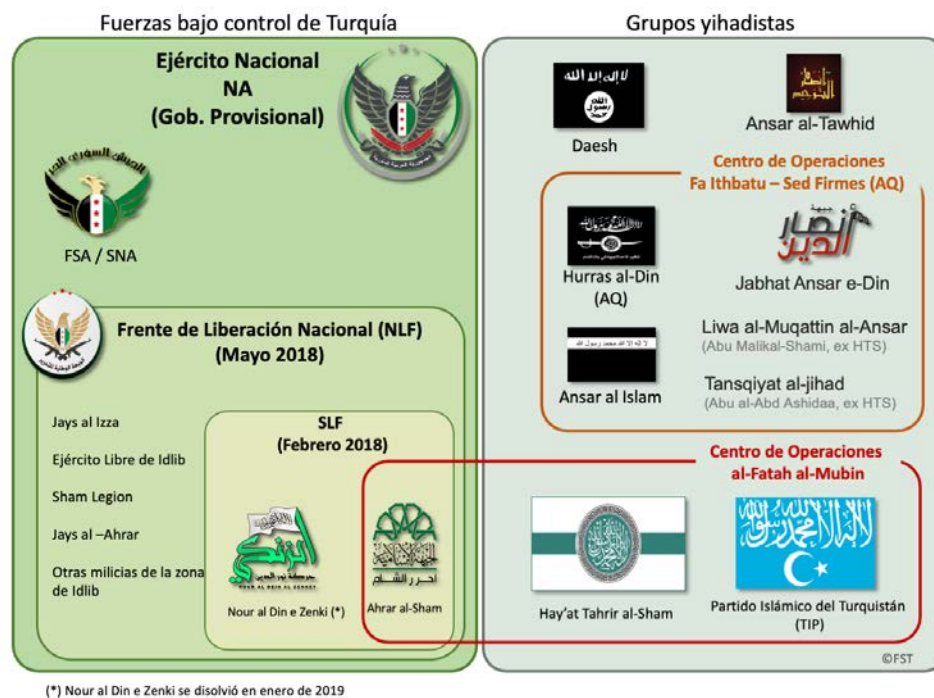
Fuerzas bajo control de Turquía

Grupos yihadistas

Ejército Nacional
NA
(Gob. Provisional)

FSA / SNA

Frente de Liberación Nacional (NLF)
(Mayo 2018)

Jays al Izza

Ejército Libre de Idlib

Sham Legion

Jays al –Ahrar

Otras milicias de la zona de Idlib

SLF
(Febrero 2018)

Nour al Din e Zenki (*)

Ahrar al-Sham

Daesh

Ansar al-Tawhid

Centro de Operaciones
Fa Ithbatu – Sed Firmes (AQ)

Hurras al-Din
(AQ)

Jabhat Ansar e-Din

Liwa al-Muqattin al-Ansar
(Abu Malikal-Shami, ex HTS)

Ansar al Islam

Tansqiyat al-jihad
(Abu al-Abd Ashidaa, ex HTS)

Centro de Operaciones
al-Fatah al-Mubin

Hay'at Tahrir al-Sham

Partido Islámico del Turquistán
(TIP)

©FST

(*) Nour al Din e Zenki se disolvió en enero de 2019